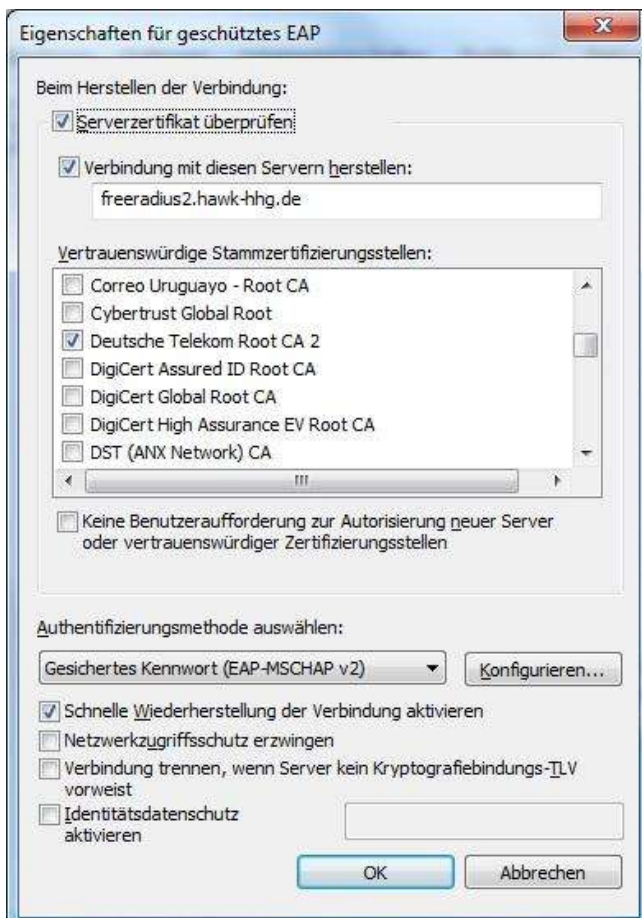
Eigenschaften für geschütztes EAP

Beim Herstellen der Verbindung:

Serverzertifikat überprüfen

Verbindung mit diesen Servern herstellen:

freeradius2.hawk-hhg.de

Vertrauenswürdige Stammzertifizierungsstellen:

Correo Uruguayo - Root CA
Cybertrust Global Root
Deutsche Telekom Root CA 2
DigiCert Assured ID Root CA
DigiCert Global Root CA
DigiCert High Assurance EV Root CA
DST (ANX Network) CA

Keine Benutzeraufforderung zur Autorisierung neuer Server oder vertrauenswürdiger Zertifizierungsstellen

Authentifizierungsmethode auswählen:

Gesichertes Kennwort (EAP-MSCHAP v2)

Konfigurieren...

Schnelle Wiederherstellung der Verbindung aktivieren

Netzwerkzugriffsschutz erzwingen

Verbindung trennen, wenn Server kein Kryptografiebindungs-TLV vorweist

Identitätsdatenschutz aktivieren

OK

Abbrechen